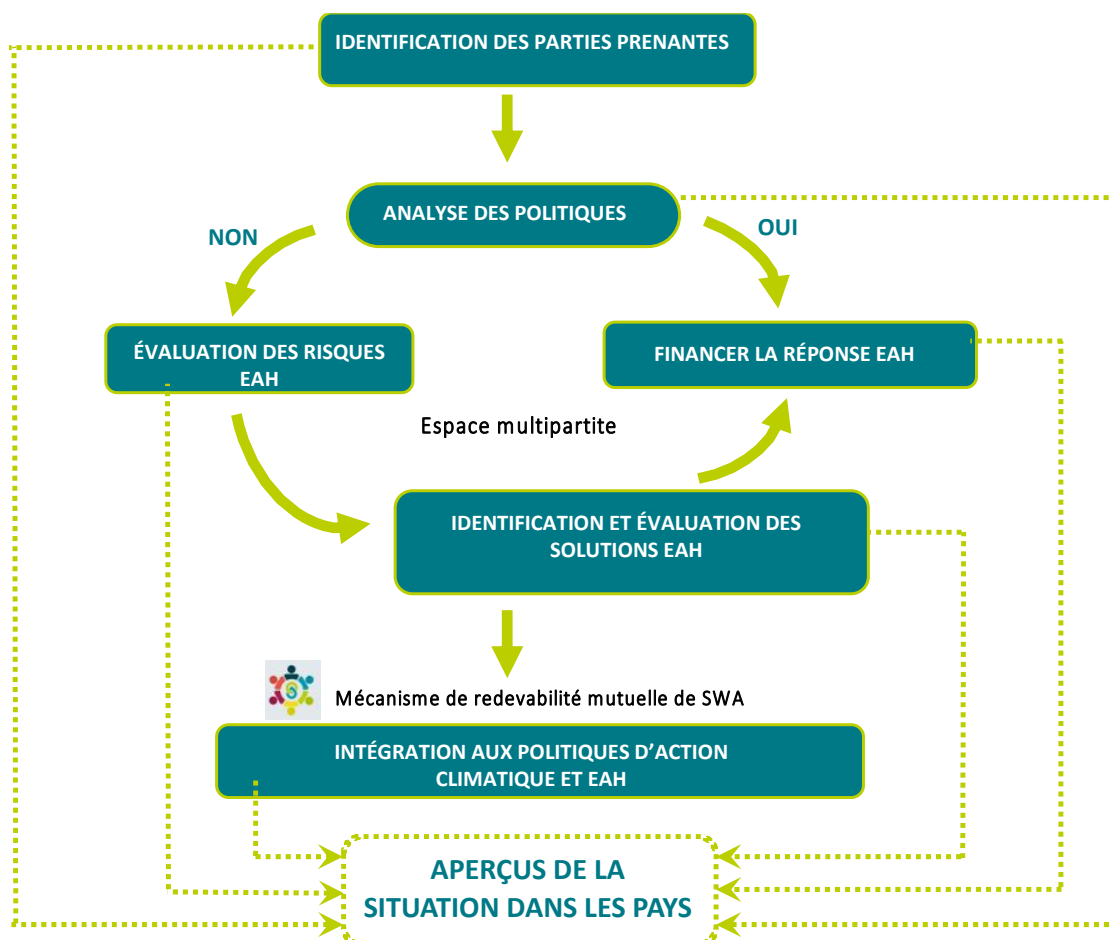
IDENTIFICATION DES PARTIES PRENANTES

ANALYSE DES POLITIQUES

NON

OUI

ÉVALUATION DES RISQUES EAH

FINANCER LA RÉPONSE EAH

Espace multipartite

IDENTIFICATION ET ÉVALUATION DES SOLUTIONS EAH

Mécanisme de redevabilité mutuelle de SWA

INTÉGRATION AUX POLITIQUES D'ACTION CLIMATIQUE ET EAH

APERÇUS DE LA SITUATION DANS LES PAYS